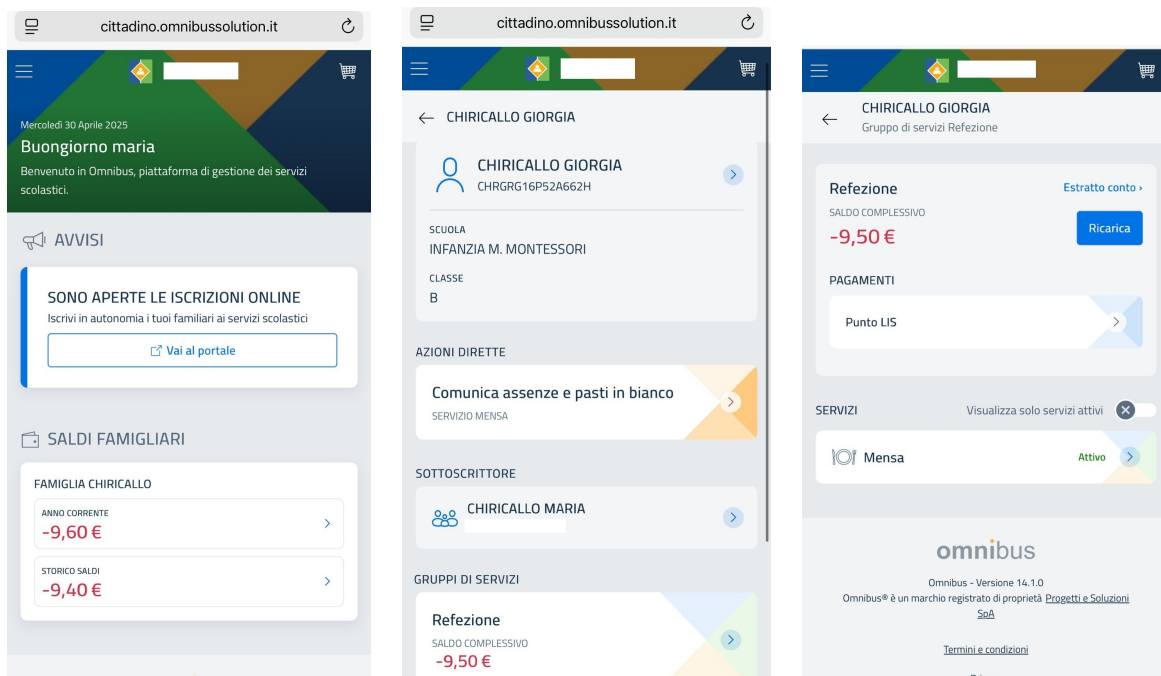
cittadino.omnibussolution.it

Mercoledì 30 Aprile 2025
Buongiorno maria
Benvenuto in Omnibus, piattaforma di gestione dei servizi scolastici.

AVVISI

SONO APERTE LE ISCRIZIONI ONLINE
Iscrivi in autonomia i tuoi familiari ai servizi scolastici
Vai al portale

SALDI FAMIGLIARI

FAMIGLIA CHIRICALLO
ANNO CORRENTE
-9,60 €
STORICO SALDI
-9,40 €

cittadino.omnibussolution.it

CHIRICALLO GIORGIA

CHIRICALLO GIORGIA
CHRGRG16P52A662H

SCUOLA
INFANZIA M. MONTESSORI

CLASSE
B

AZIONI DIRETTE

Comunica assenze e pasti in bianco
SERVIZIO MENSA

SOTTOSCRITTORE

CHIRICALLO MARIA

GRUPPI DI SERVIZI

Refezione
SALDO COMPLESSIVO
-9,50 €

CHIRICALLO GIORGIA
Gruppo di servizi Refezione

Refezione
Estratto conto ›
SALDO COMPLESSIVO
-9,50 €
Ricarica

PAGAMENTI
Punto LIS

SERVIZI
Visualizza solo servizi attivi

Mensa
Attivo

omnibus
Omnibus - Versione 14.1.0
Omnibus® è un marchio registrato di proprietà Progetti e Soluzioni SpA

Termini e condizioni